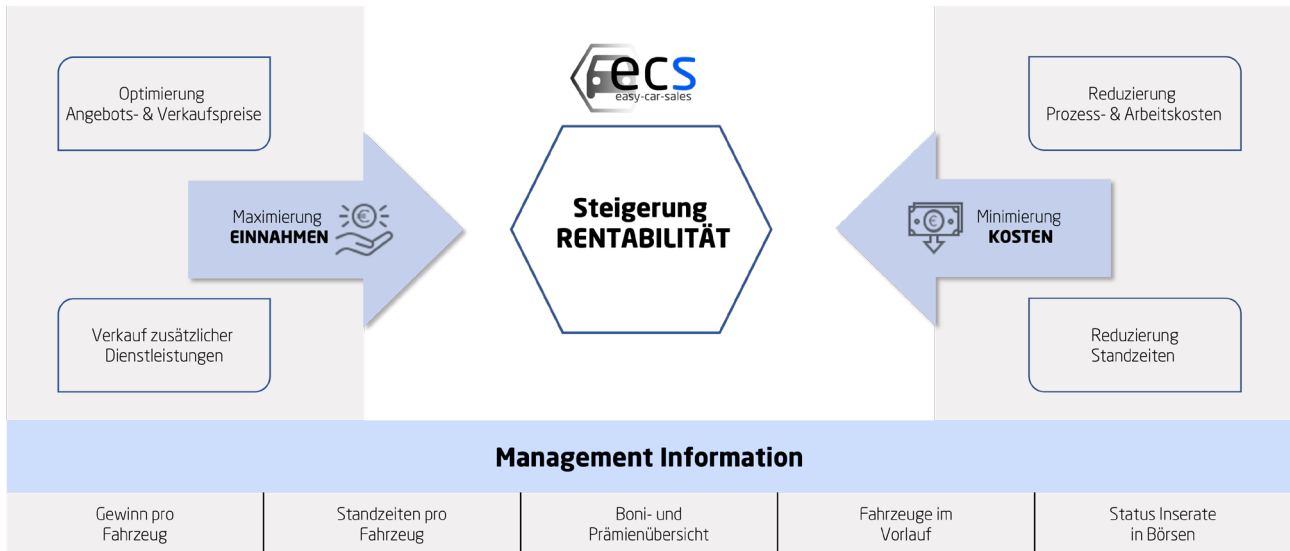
ecs
easy-car-sales

Optimierung Angebots- & Verkaufspreise

Maximierung EINNAHMEN

Verkauf zusätzlicher Dienstleistungen

Steigerung RENTABILITÄT

Reduzierung Prozess- & Arbeitskosten

Minimierung KOSTEN

Reduzierung Standzeiten

Management Information

| Gewinn pro Fahrzeug | Standzeiten pro Fahrzeug | Boni- und Prämienübersicht | Fahrzeuge im Vorlauf | Status Inserate in Börsen |
|---|---|---|---|---|